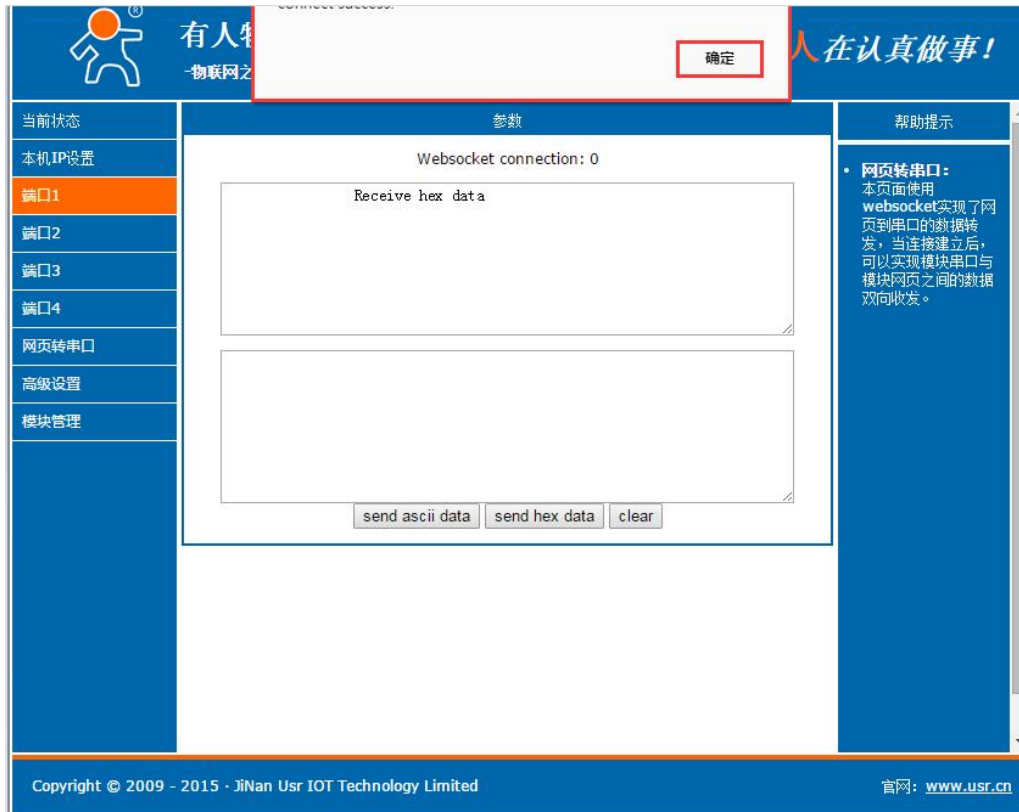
有人物

-物联网之

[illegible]

确定

人在认真做事！

当前状态

本机IP设置

端口1

端口2

端口3

端口4

网页转串口

高级设置

模块管理

参数

Websocket connection: 0

Receive hex data

send ascii data send hex data clear

帮助提示

• 网页转串口：
本页面使用websocket实现了网页到串口的数据转发，当连接建立后，可以实现模块串口与模块网页之间的数据双向收发。

Copyright © 2009 - 2015 · JiNan Usr IOT Technology Limited

官网：www.usr.cn